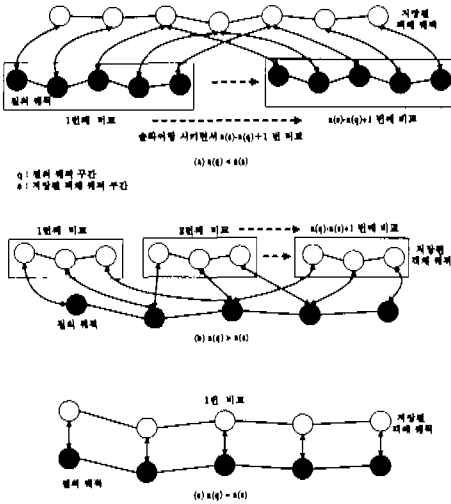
저장된 패턴 궤적

질의 궤적

1번째 비교

n(s)-n(q)+1 번째 비교

슬라이딩 시키면서 n(s)-n(q)+1 번 비교

(a) n(q) < n(s)

q : 질의 궤적 구간
s : 저장된 패턴 궤적 구간

1번째 비교

2번째 비교

n(q)-n(s)+1 번째 비교

저장된 패턴 궤적

질의 궤적

(b) n(q) > n(s)

1번 비교

저장된 패턴 궤적

질의 궤적

(c) n(q) = n(s)